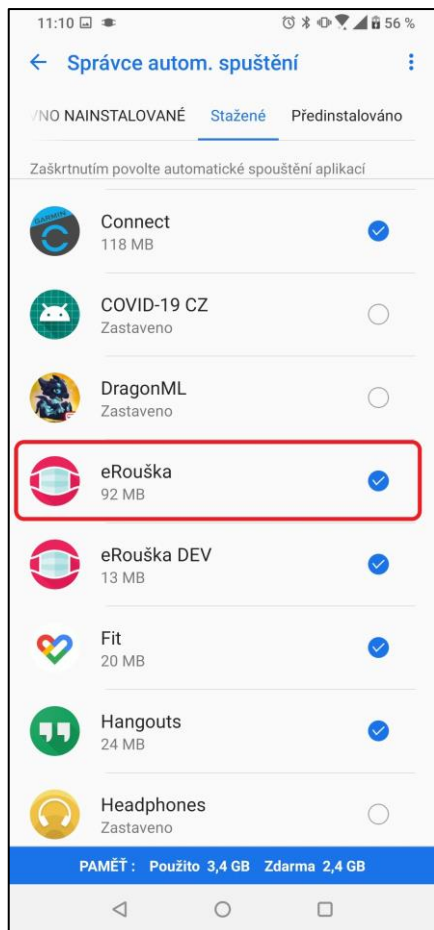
11:10

56 %

← Správce autom. spuštění

/NO NAINSTALOVANÉ Stažené Předinstalováno

Zaškrtnutím povolte automatické spouštění aplikací

GARMIN

Connect
118 MB

COVID-19 CZ
Zastaveno

DragonML
Zastaveno

eRouška
92 MB

eRouška DEV
13 MB

Fit
20 MB

Hangouts
24 MB

Headphones
Zastaveno

PAMĚŤ: Použito 3,4 GB Zdarma 2,4 GB